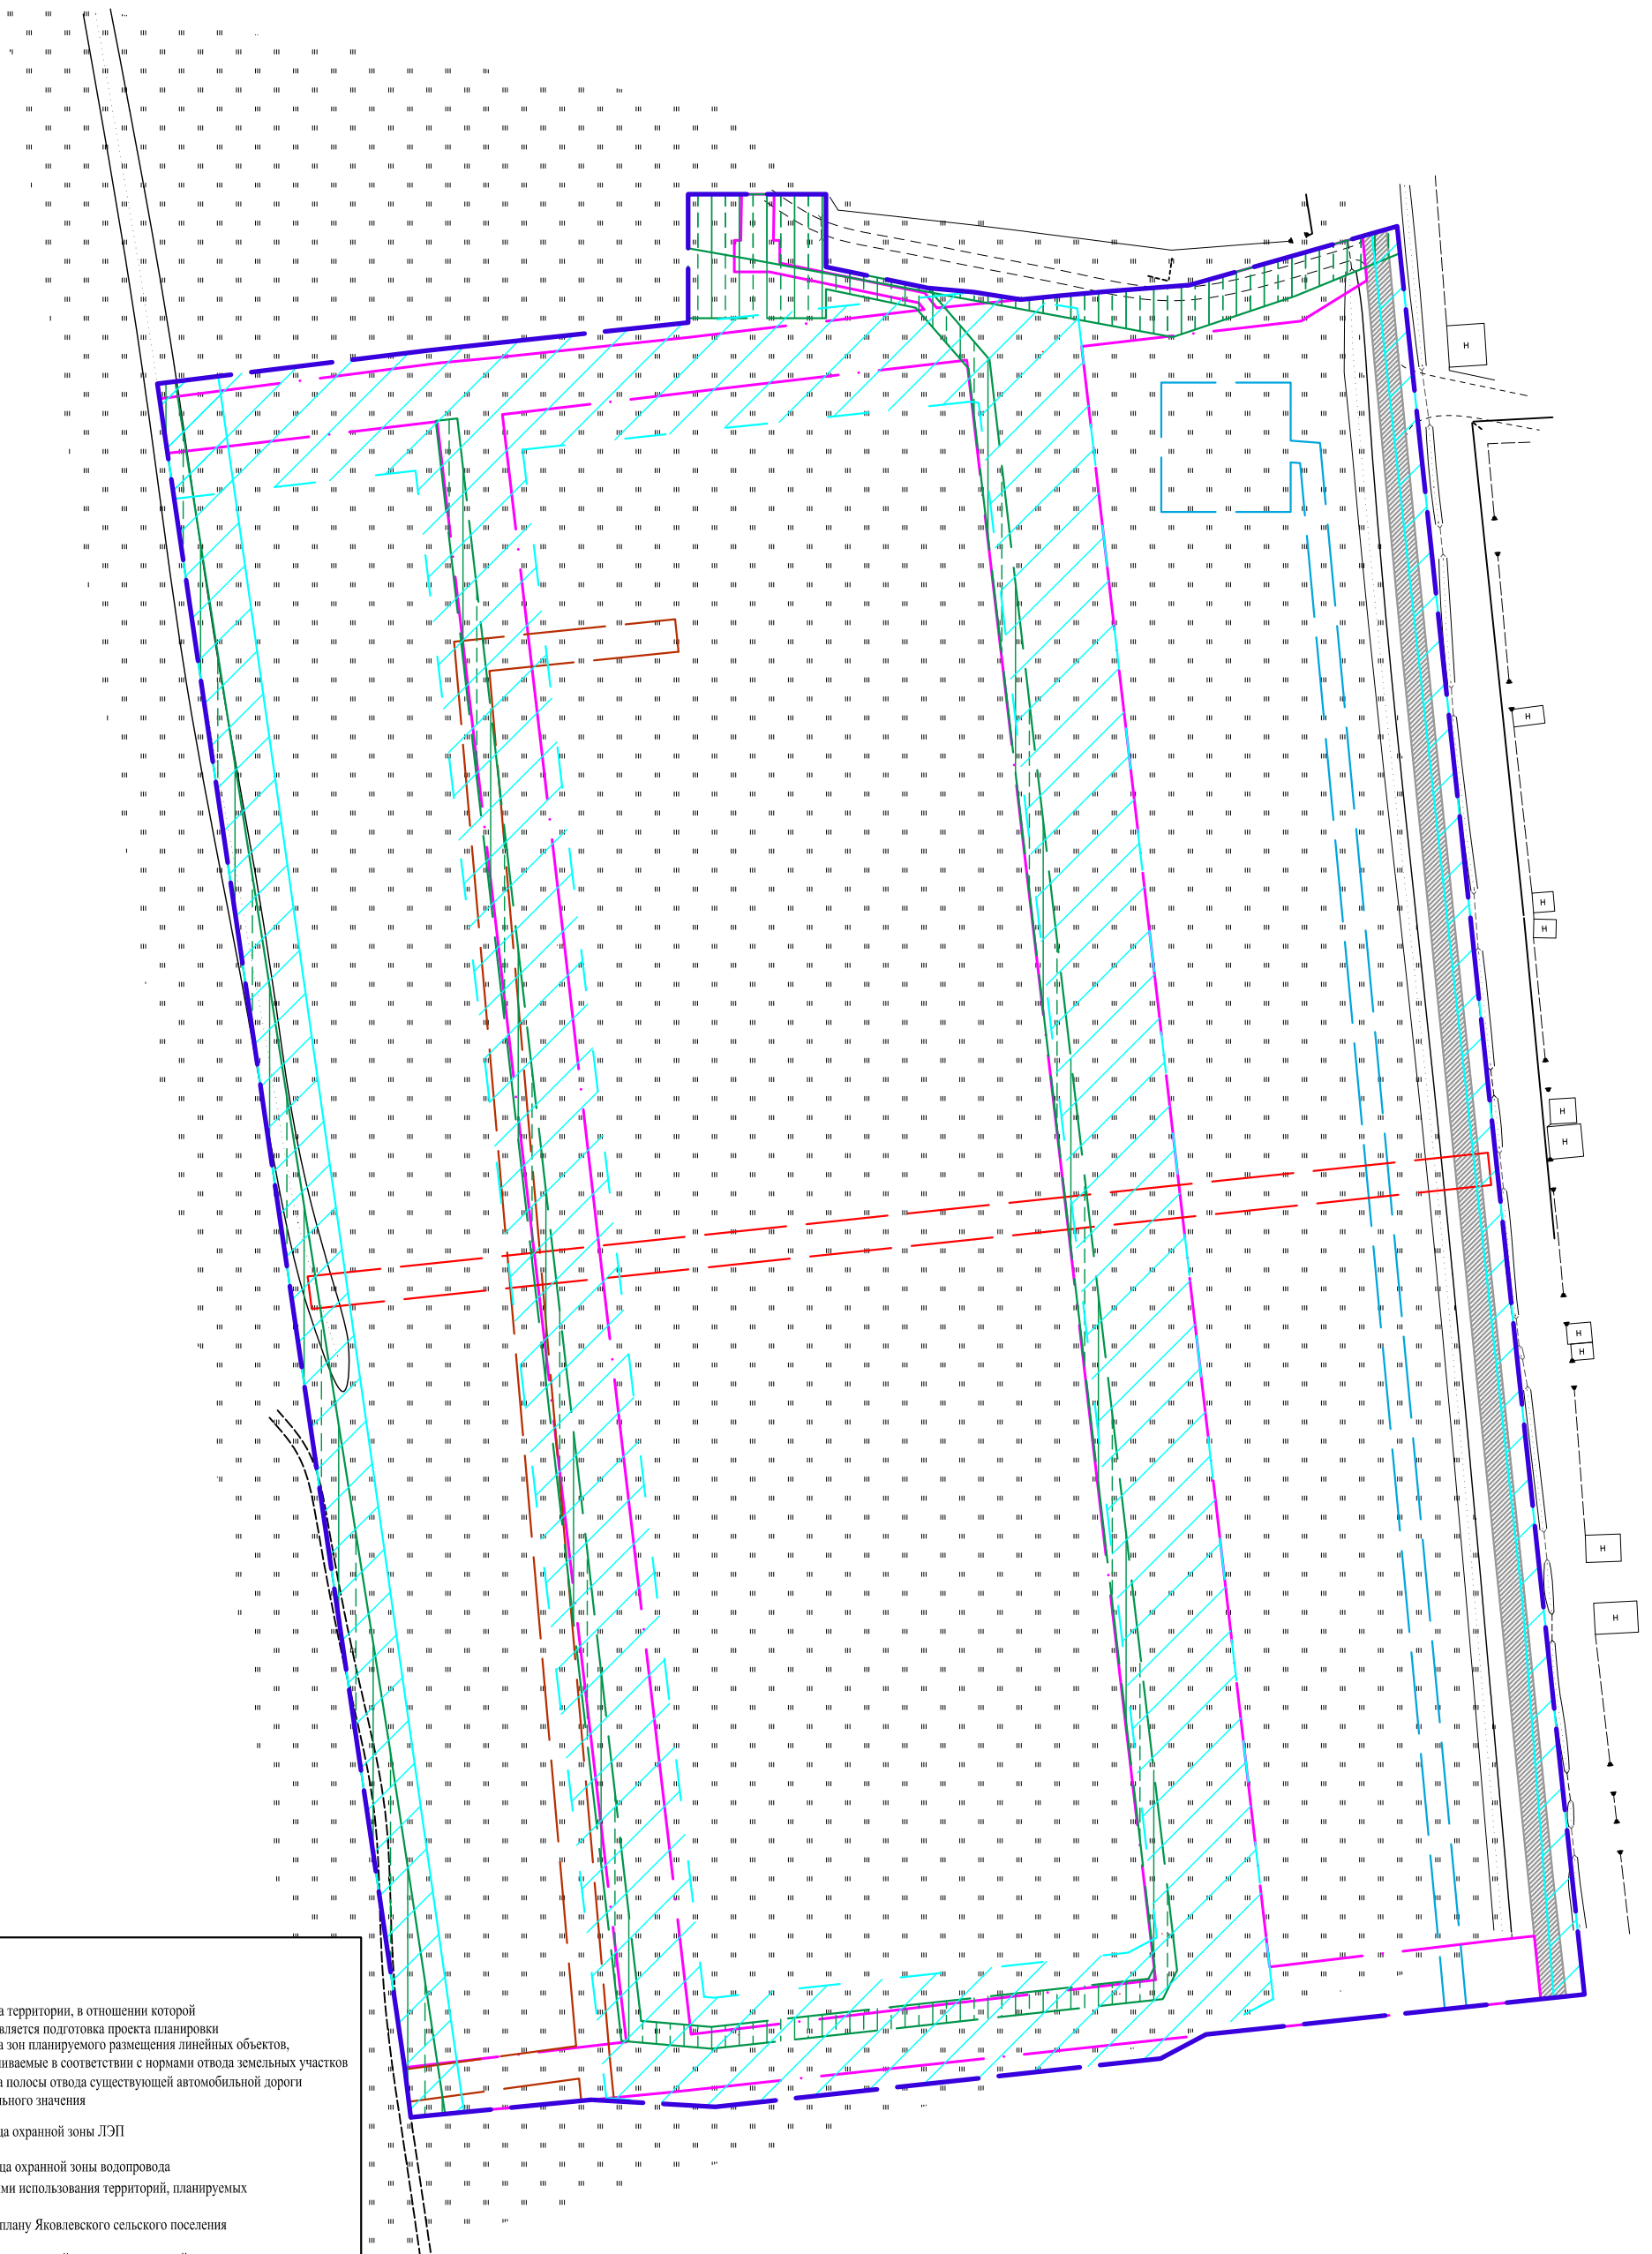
Н

Н

Н

Н

Н

Н

Н

Н

Н

Н

а территории, в отношении которой
вляется подготовка проекта планировки
а зон планируемого размещения линейных объектов,
ливаемые в соответствии с нормами отвода земельных участков
а полосы отвода существующей автомобильной дороги
льного значения

ца охранной зоны ЛЭП

ца охранной зоны водопровода
ми использования территорий, планируемых

плану Яковлевского сельского поселения